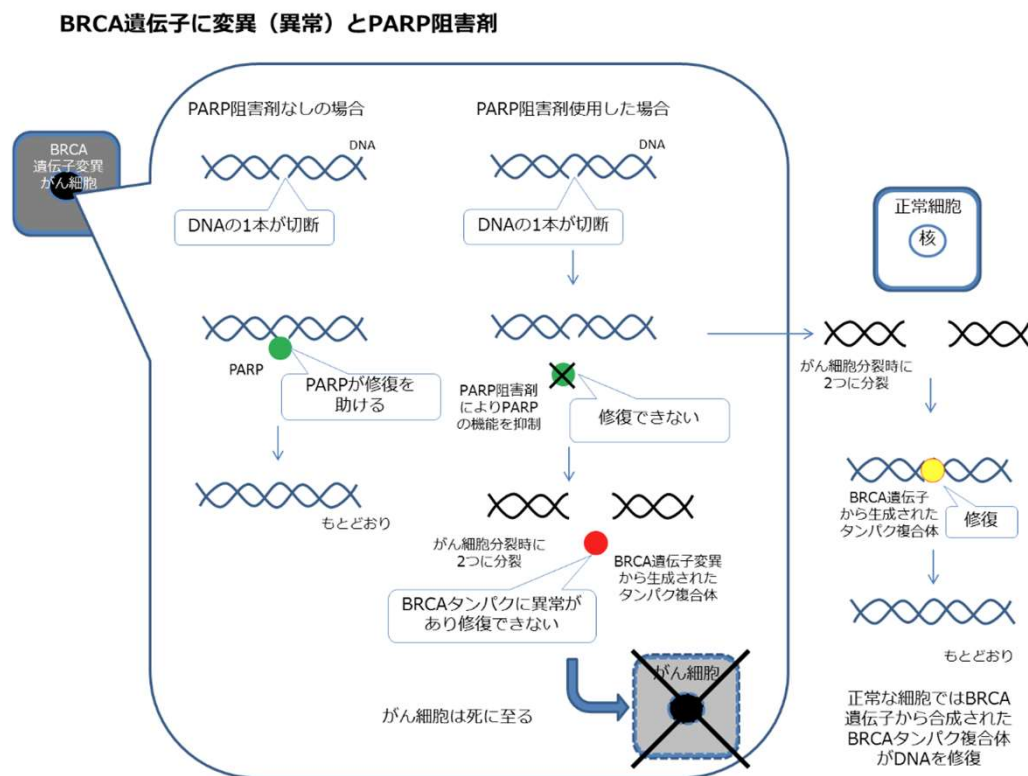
BRCA遺伝子に変異（異常）とPARP阻害剤

BRCA遺伝子変異がん細胞

PARP阻害剤なしの場合

DNA

DNAの1本が切断

PARP

PARPが修復を助ける

もとどおり

PARP阻害剤使用した場合

DNA

DNAの1本が切断

PARP阻害剤によりPARPの機能を抑制

修復できない

がん細胞分裂時に2つに分裂

BRCA遺伝子変異から生成されたタンパク複合体

BRCAタンパクに異常がおり修復できない

がん細胞は死に至る

がん細胞

正常細胞

核

がん細胞分裂時に2つに分裂

BRCA遺伝子から生成されたタンパク複合体

修復

もとどおり

正常な細胞ではBRCA遺伝子から合成されたBRCAタンパク複合体がDNAを修復